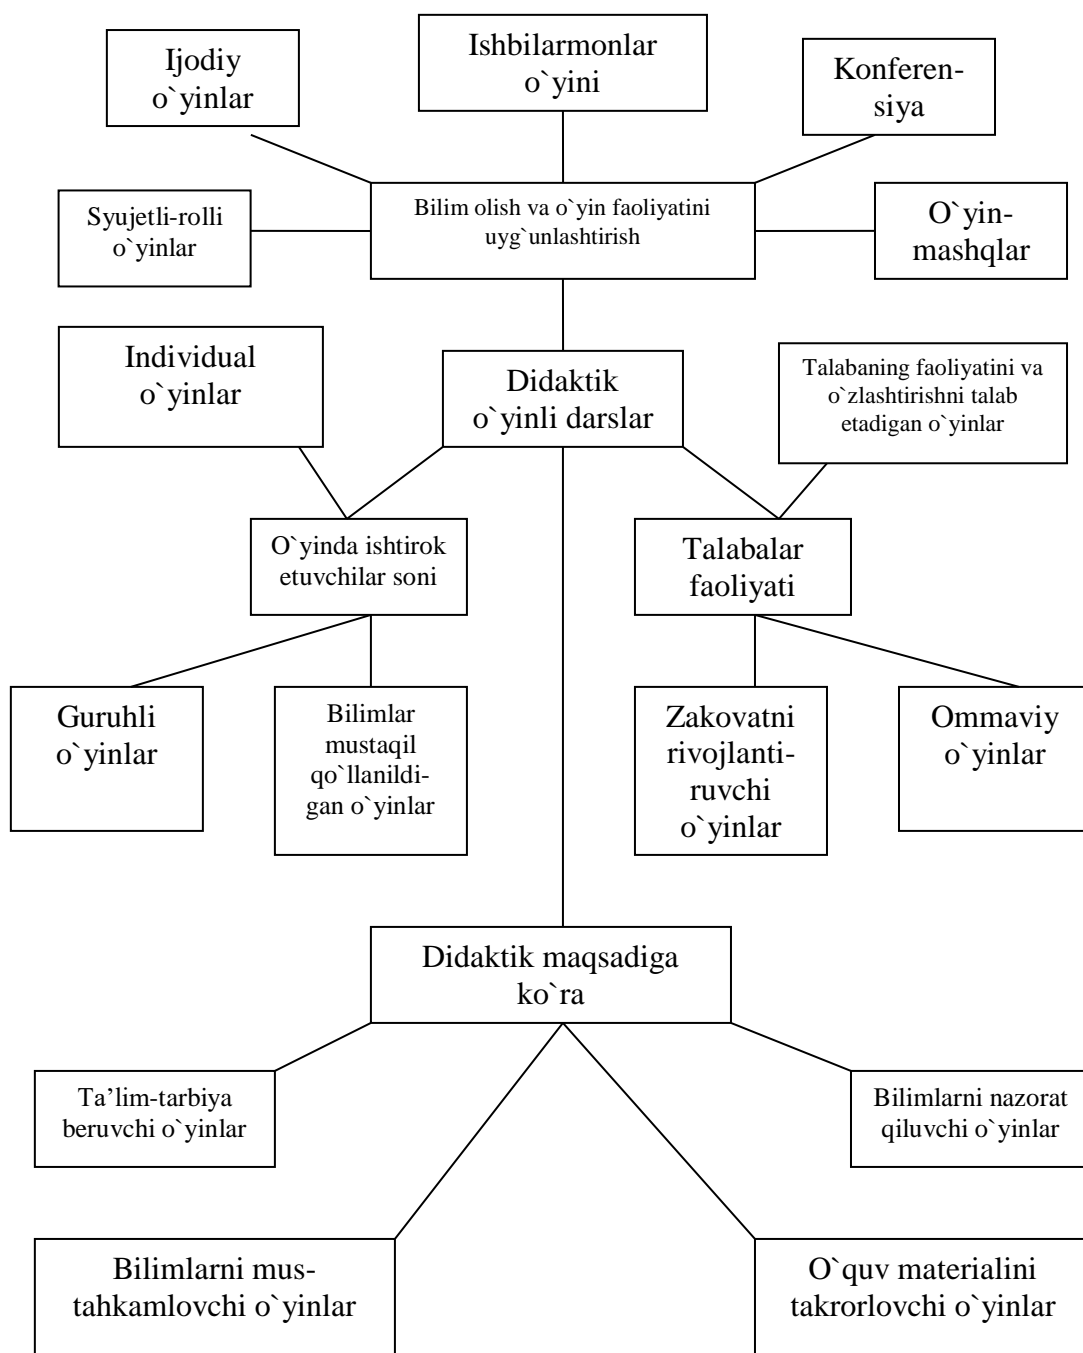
Ijodiy o`yinlar

Ishbilarmonlar o`yini

Konferensiya

Syujetli-rolli o`yinlar

Bilim olish va o`yin faoliyatini uyg`unlashtirish

O`yin-mashqlar

Individual o`yinlar

Didaktik o`yinli darslar

Talabaning faoliyatini va o`zlashtirishni talab etadigan o`yinlar

O`yinda ishtirok etuvchilar soni

Talabalar faoliyati

Guruhli o`yinlar

Bilimlar mustaqil qo`llaniladigan o`yinlar

Zakovatni rivojlantiruvchi o`yinlar

Ommaviy o`yinlar

Didaktik maqsadiga ko`ra

Ta'lim-tarbiya beruvchi o`yinlar

Bilimlarni nazorat qiluvchi o`yinlar

Bilimlarni mustahkamlovchi o`yinlar

O`quv materialini takrorlovchi o`yinlar